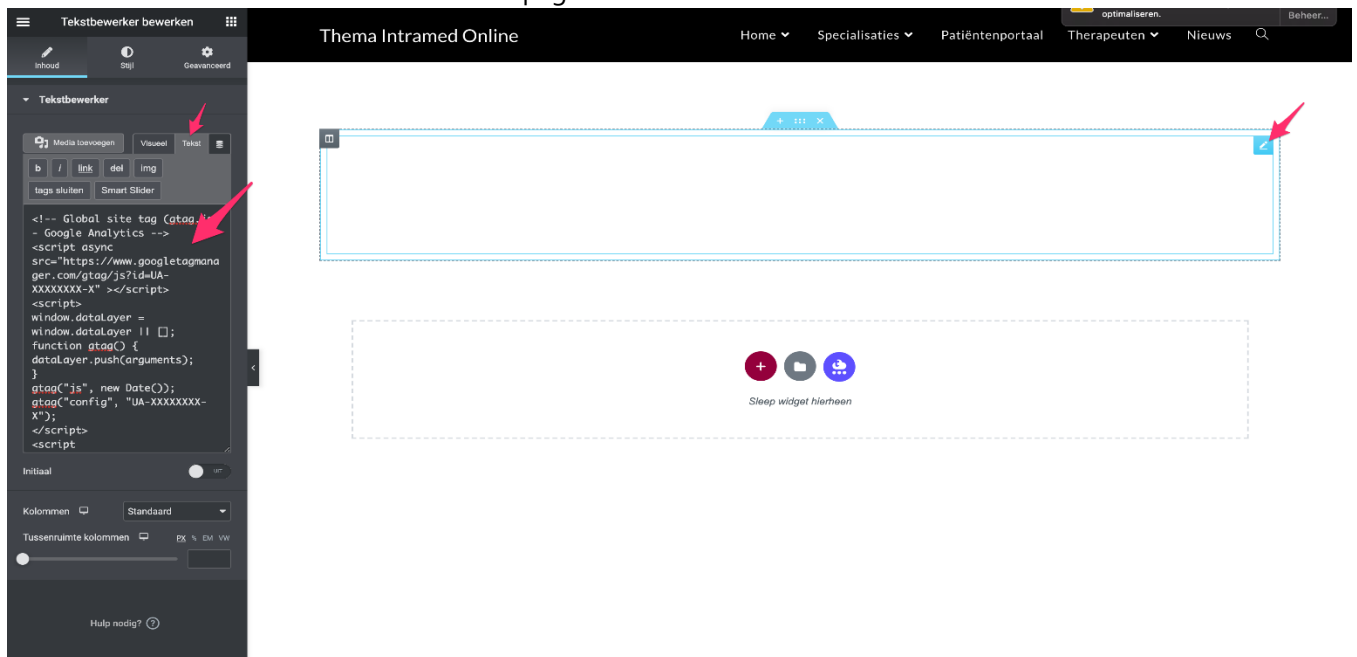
Tekstbewerker bewerken

Inhoud
Stijl
Geavanceerd

Tekstbewerker

Media toevoegen
Visueel
Tekst

b
i
link
del
img
tags sluiten
Smart Slider

<!-- Global site tag (gtag.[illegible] - Google Analytics -->
<script async
src="https://www.googletagmanager.com/gtag/js?id=UA-XXXXXXXX-X" ></script>
<script>
window.dataLayer =
window.dataLayer || [];
function gtag() {
dataLayer.push(arguments);
}
gtag("js", new Date());
gtag("config", "UA-XXXXXXXX-X");
</script>
<script

Initiaal
UIT

Kolommen
Standaard
Tussenruimte kolommen
PX % EM VW

Hulp nodig?

Thema Intramed Online
Home
Specialisaties
Patiëntenportaal
Therapeuten
Nieuws

optimaliseren.
Beheer...

Sleep widget hierheen